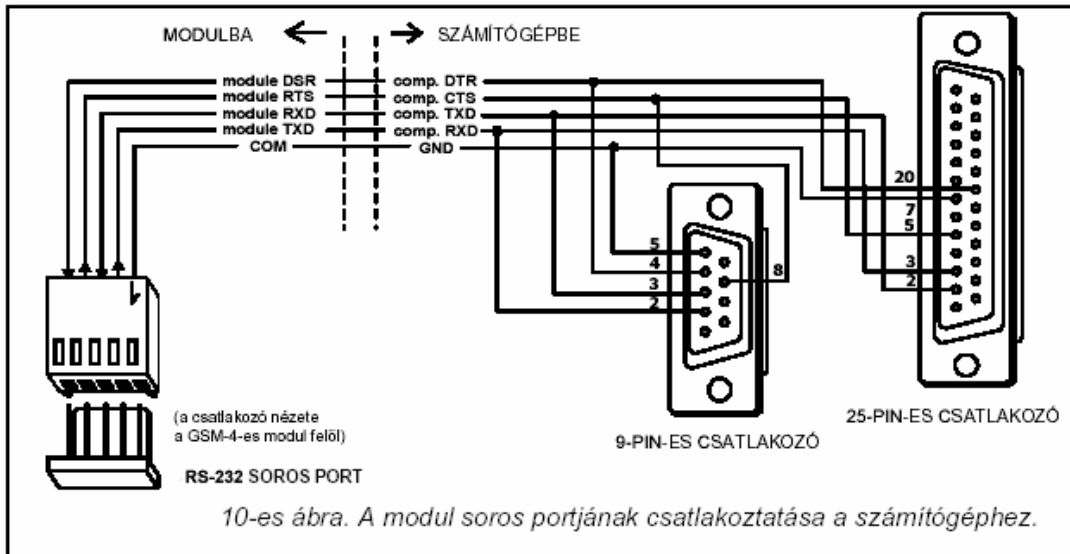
MODULBA

SZÁMÍTÓGÉPBE

module DSR
module RTS
module RXD
module TXD
COM

comp. DTR
comp. CTS
comp. TXD
comp. RXD
GND

5
4
3
2
8

20
7
5
3
2

(a csatlakozó nézete a GSM-4-es modul felől)

RS-232 SOROS PORT

9-PIN-ES CSATLAKOZÓ

25-PIN-ES CSATLAKOZÓ

10-es ábra. A modul soros portjának csatlakoztatása a számítógéphez.